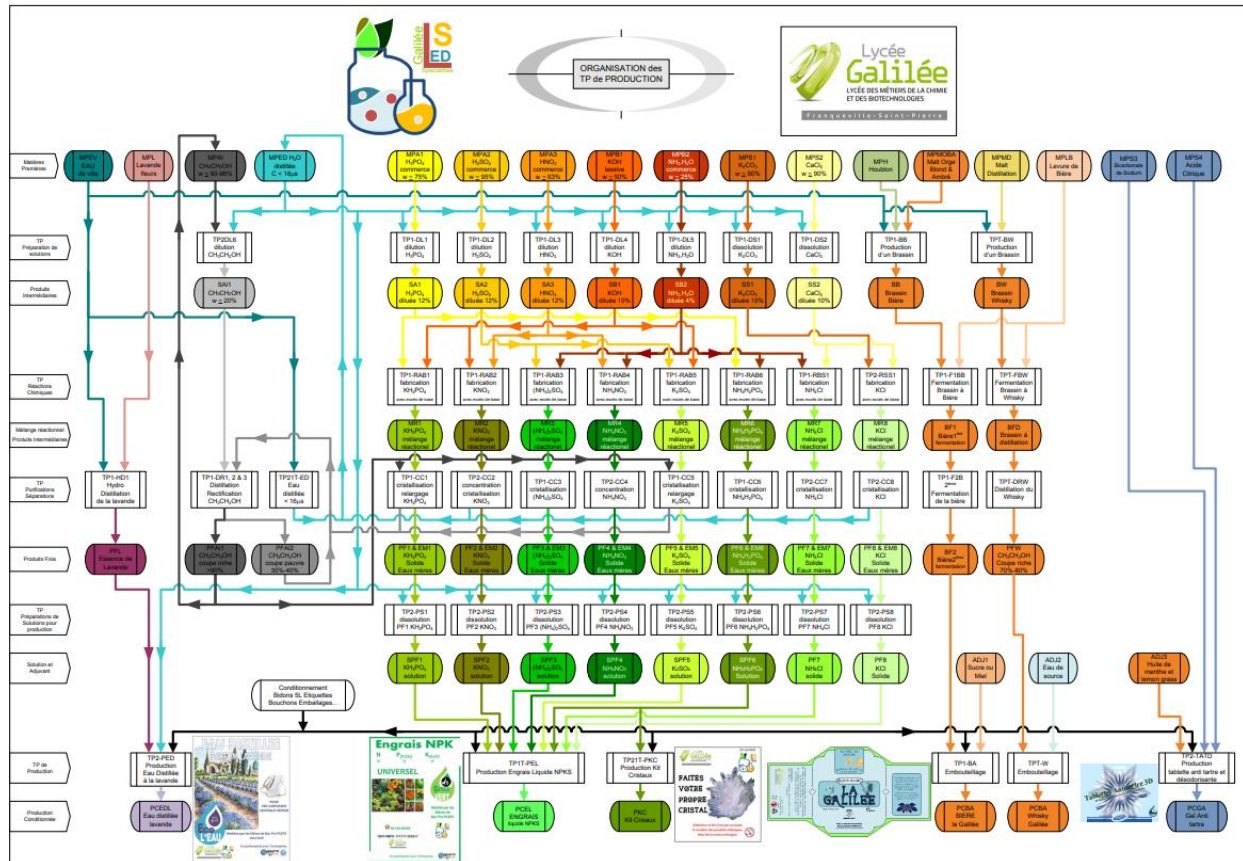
Galilée LSED

ORGANISATION des TP de PRODUCTION

Lycée Galilée
LYCÉE DES MÉTIERS DE LA CHIMIE ET DES BIOTECHNOLOGIES
Franqueville-Saint-Pierre

Matières Premières

MPEV EAU de ville
MPL Lavande fleurs
MPAl $CH_3CH_2OH$ w = 90-96%
MPED $H_2O$ distillée C < 16µs
MPA1 $H_3PO_4$ commerce w = 75%
MPA2 $H_2SO_4$ commerce w = 95%
MPA3 $HNO_3$ commerce w = 63%
MPB1 KOH lessive w = 50%
MPB2 $NH_3,H_2O$ commerce w = 25%
MPS1 $K_2CO_3$ w = 80%
MPS2 $CaCl_2$ w = 90%
MPH Houblon
MPMOBA Malt Orge Blond & Ambré
MPMD Malt Distillation
MPLB Levure de Bière
MPS3 Bicarbonate de Soudium
MPS4 Acide Citrique

TP Préparation de solutions

TP2DL6 dilution $CH_3CH_2OH$
TP1-DL1 dilution $H_3PO_4$
TP1-DL2 dilution $H_2SO_4$
TP1-DL3 dilution $HNO_3$
TP1-DL4 dilution KOH
TP1-DL5 dilution $NH_3,H_2O$
TP1-DS1 dissolution $K_2CO_3$
TP1-DS2 dissolution $CaCl_2$
TP1-BB Production d'un Brassin
TPT-BW Production d'un Brassin

Produits Intermédiaires

SAl $CH_3CH_2OH$ w = 20%
SA1 $H_3PO_4$ diluée 12%
SA2 $H_2SO_4$ diluée 12%
SA3 $HNO_3$ diluée 12%
SB1 KOH diluée 10%
SB2 $NH_3,H_2O$ diluée 4%
SS1 $K_2CO_3$ diluée 10%
SS2 $CaCl_2$ diluée 10%
BB Brassin Bière
BW Brassin Whisky

TP Réactions Chimiques

TP1-RAB1 fabrication $KH_2PO_4$ avec recette de base
TP1-RAB2 fabrication $KNO_3$ avec recette de base
TP1-RAB3 fabrication $(NH_4)_2SO_4$ avec recette de base
TP1-RAB4 fabrication $NH_4NO_3$ avec recette de base
TP1-RAB5 fabrication $K_2SO_4$ avec recette de base
TP1-RAB6 fabrication $NH_4H_2PO_4$ avec recette de base
TP1-RBS1 fabrication $NH_4Cl$ avec recette de base
TP2-RSS1 fabrication KCl avec recette de base
TP1-F1BB Fermentation Brassin à Bière
TPT-FBW Fermentation Brassin à Whisky

Mélange réactionnel Produits Intermédiaires

MR1 $KH_2PO_4$ mélange réactionnel
MR2 $KNO_3$ mélange réactionnel
MR3 $(NH_4)_2SO_4$ mélange réactionnel
MR4 $NH_4NO_3$ mélange réactionnel
MR5 $K_2SO_4$ mélange réactionnel
MR6 $NH_4H_2PO_4$ mélange réactionnel
MR7 $NH_4Cl$ mélange réactionnel
MR8 KCl mélange réactionnel
BF1 Bière 1ère fermentation
BFD Brassin à distillation

TP Purifications Séparations

TP1-HD1 Hydro Distillation de la lavande
TP1-DR1, 2 & 3 Distillation Rectification $CH_3CH_2OH$
TP21T-ED Eau distillée < 16µs
TP1-CC1 cristallisation relargage $KH_2PO_4$
TP2-CC2 concentration cristallisation $KNO_3$
TP1-CC3 cristallisation $(NH_4)_2SO_4$
TP2-CC4 concentration $NH_4NO_3$
TP1-CC5 cristallisation relargage $K_2SO_4$
TP1-CC6 cristallisation $NH_4H_2PO_4$
TP2-CC7 cristallisation $NH_4Cl$
TP2-CC8 cristallisation KCl
TP1-F2B 2ème Fermentation de la bière
TPT-DRW Distillation du Whisky

Produits Finis

PFL Essence de Lavande
PFAl1 $CH_3CH_2OH$ coupe riche >90%
PFAl2 $CH_3CH_2OH$ coupe pauvre 30%-40%
PF1 & EM1 $KH_2PO_4$ Solide Eaux mères
PF2 & EM2 $KNO_3$ Solide Eaux mères
PF3 & EM3 $(NH_4)_2SO_4$ Solide Eaux mères
PF4 & EM4 $NH_4NO_3$ Solide Eaux mères
PF5 & EM5 $K_2SO_4$ Solide Eaux mères
PF6 & EM6 $NH_4H_2PO_4$ Solide Eaux mères
PF7 & EM7 $NH_4Cl$ Solide Eaux mères
PF8 & EM8 KCl Solide Eaux mères
BF2 Bière 2ème fermentation
PFW $CH_3CH_2OH$ Coupe riche 70%-80%

TP Préparations de Solutions pour production

TP2-PS1 dissolution PF1 $KH_2PO_4$
TP2-PS2 dissolution PF2 $KNO_3$
TP2-PS3 dissolution PF3 $(NH_4)_2SO_4$
TP2-PS4 dissolution PF4 $NH_4NO_3$
TP2-PS5 dissolution PF5 $K_2SO_4$
TP2-PS6 dissolution PF6 $NH_4H_2PO_4$
TP2-PS7 dissolution PF7 $NH_4Cl$
TP2-PS8 dissolution PF8 KCl

Solution et Adjuvant

SPF1 $KH_2PO_4$ solution
SPF2 $KNO_3$ solution
SPF3 $(NH_4)_2SO_4$ solution
SPF4 $NH_4NO_3$ solution
SPF5 $K_2SO_4$ solution
SPF6 $NH_4H_2PO_4$ Solution
PF7 $NH_4Cl$ solide
PF8 KCl Solide
ADJ1 Sucre ou Miel
ADJ2 Eau de source
ADJ3 Huile de menthe et lemon grass

Conditionnement Bidons 5L Etiquettes Bouchons Emballages...

TP de Production

TP2-PED Production Eau Distillée à la lavande
TP1T-PEL Production Engrais Liquide NPKS
TP21T-PKC Production Kit Cristaux
TP1-BA Embouteillage
TPT-W Embouteillage
TP2-TATD Production tablette anti tartre et désodorisante

Production Conditionnée

PCEDL Eau distillée lavande
PCEL ENGRAIS liquide NPKS
PKC Kit Cristaux
PCBA BIERE la Galilée
PCBA Whisky Galilée
PCGA Gel Anti tartre

EAU DISTILLÉE
L'EAU
Engrais NPK
UNIVERSEL
FAITES VOTRE PROPRE CRISTAL
LA GALILÉE